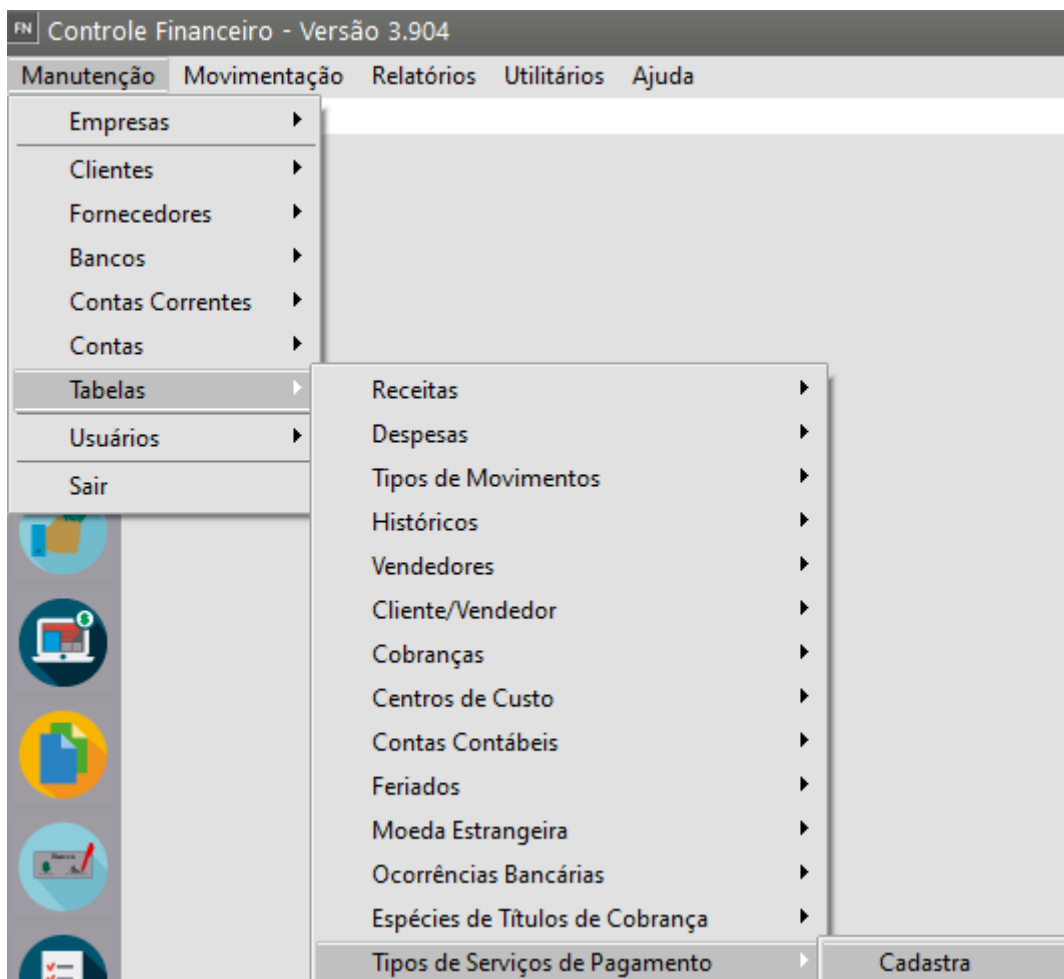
FN Controle Financeiro - Versão 3.904

Manutenção Movimentação Relatórios Utilitários Ajuda

Empresas
Clientes
Fornecedores
Bancos
Contas Correntes
Contas
Tabelas
Usuários
Sair

Receitas
Despesas
Tipos de Movimentos
Históricos
Vendedores
Cliente/Vendedor
Cobranças
Centros de Custo
Contas Contábeis
Feriados
Moeda Estrangeira
Ocorrências Bancárias
Espécies de Títulos de Cobrança
Tipos de Serviços de Pagamento

Cadastra